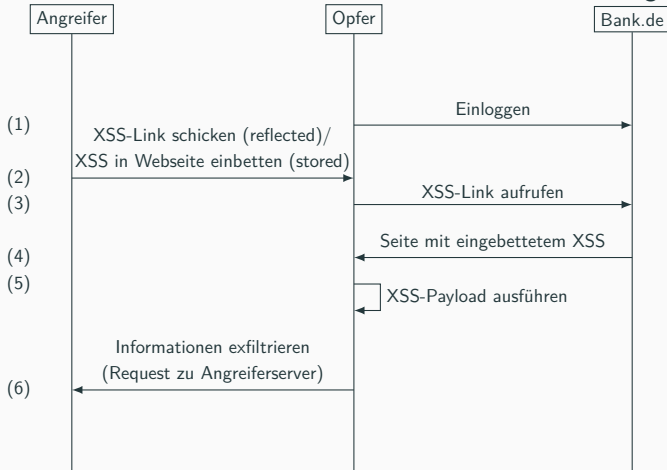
Angreifer

Opfer

Bank.de

(1)

Einloggen

XSS-Link schicken (reflected)/
XSS in Webseite einbetten (stored)

(2)

(3)

XSS-Link aufrufen

Seite mit eingebettetem XSS

(4)

(5)

XSS-Payload ausführen

Informationen exfiltrieren
(Request zu Angreiferserver)

(6)